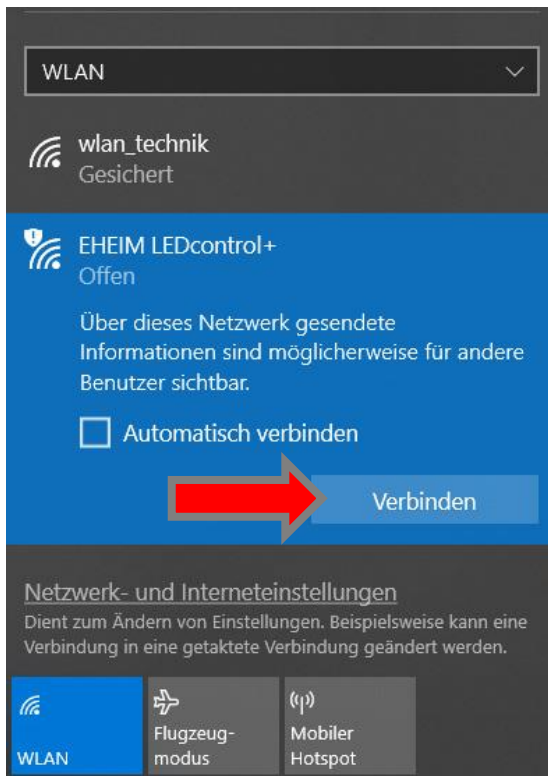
WLAN

wlan_technik
Gesichert

EHEIM LEDcontrol+
Offen

Über dieses Netzwerk gesendete Informationen sind möglicherweise für andere Benutzer sichtbar.

Automatisch verbinden

Verbinden

Netzwerk- und Interneteinstellungen
Dient zum Ändern von Einstellungen. Beispielsweise kann eine Verbindung in eine getaktete Verbindung geändert werden.

WLAN

Flugzeug-modus

Mobiler Hotspot